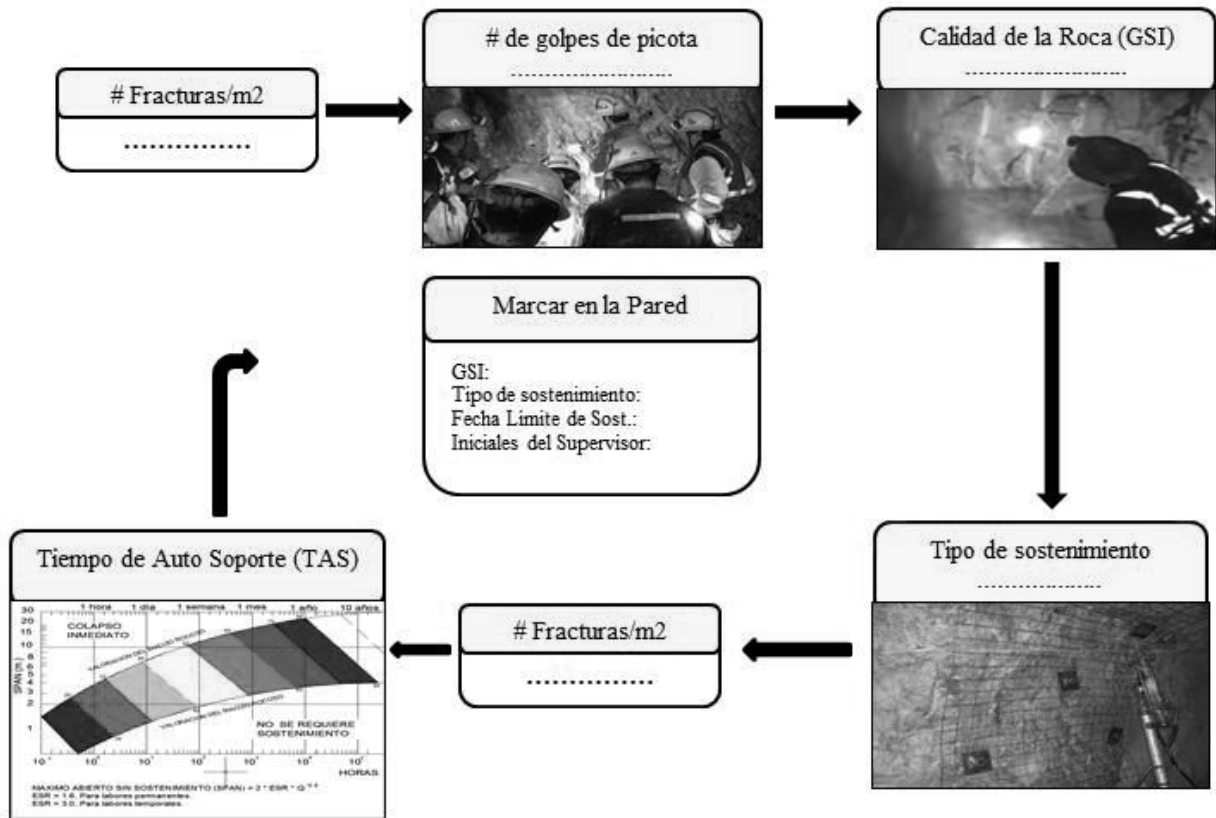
# Fracturas/m2
...............

# de golpes de picota
..........................

Calidad de la Roca (GSI)
..........................

Marcar en la Pared

GSI:
Tipo de sostenimiento:
Fecha Limite de Sost.:
Iniciales del Supervisor:

Tiempo de Auto Soporte (TAS)

1 hora 1 día 1 semana 1 mes 1 año 10 años

30
20
15
10
5
3
2
1

SPAN (m)

COLAPSO INMEDIATO

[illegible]

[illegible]

NO SE REQUIERE SOSTENIMIENTO

$10^{1}$ $10^{0}$ $10^{1}$ $10^{2}$ $10^{3}$ $10^{4}$ $10^{5}$
HORAS

MAXIMO ABIERTO SIN SOSTENIMIENTO (SPAN) = 2 * ESR * $Q^{0.4}$
ESR = 1.6, Para labores permanentes.
ESR = 3.0, Para labores temporales.

# Fracturas/m2
...............

Tipo de sostenimiento
......................